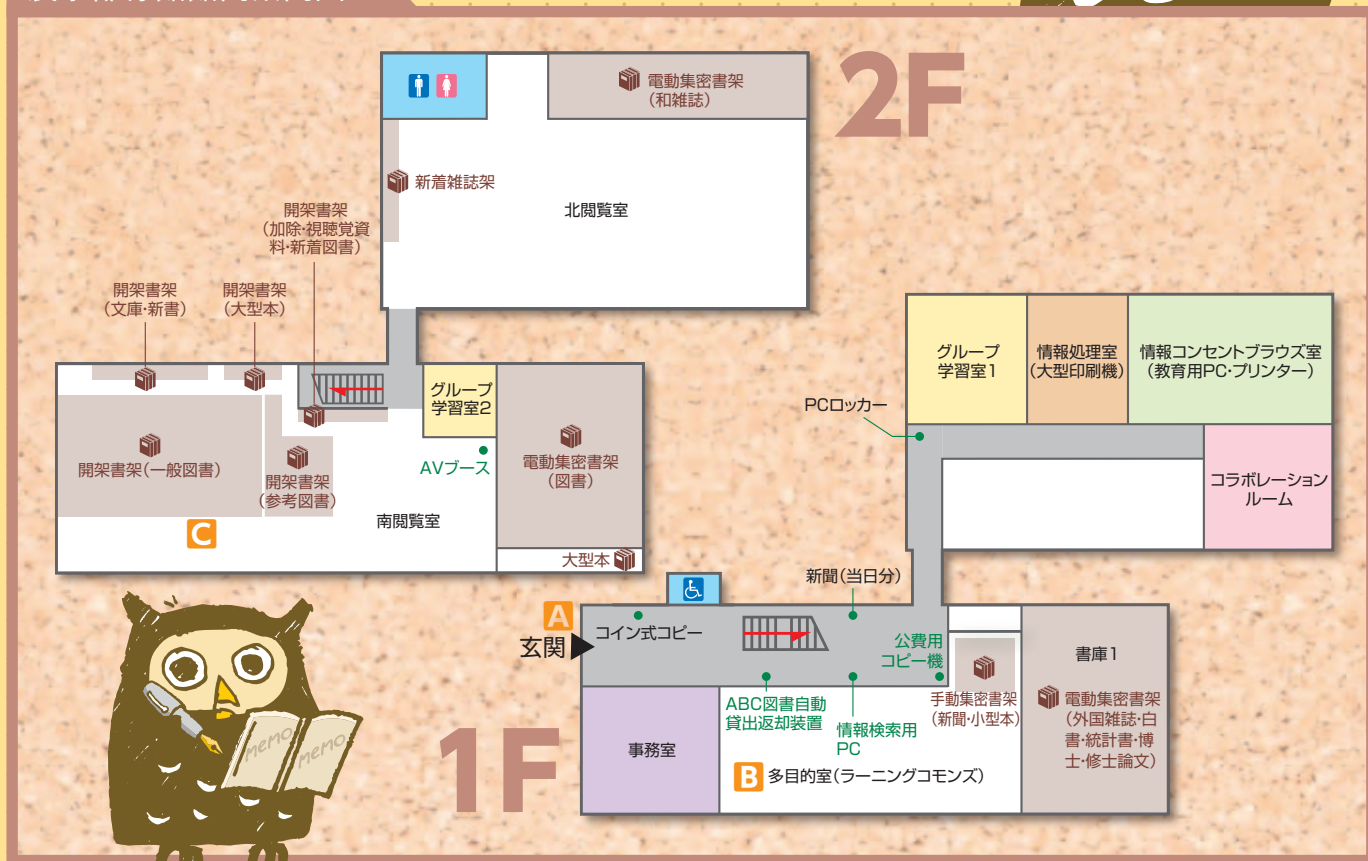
2F

電動集密書架
(和雑誌)

新着雑誌架

北閲覧室

開架書架
(加除・視聴覚資料・新着図書)

開架書架
(文庫・新書)

開架書架
(大型本)

グループ学習室2

開架書架(一般図書)

開架書架
(参考図書)

AVブース

電動集密書架
(図書)

C

南閲覧室

大型本

グループ学習室1

情報処理室
(大型印刷機)

情報コンセントブラウズ室
(教育用PC・プリンター)

PCロッカー

コラボレーションルーム

新聞(当日分)

A

コイン式コピー

玄関

公費用コピー機

書庫1

手動集密書架
(新聞・小型本)

電動集密書架
(外国雑誌・白書・統計書・博士・修士論文)

ABC図書自動貸出返却装置

情報検索用PC

事務室

B 多目的室(ラーニングコモンズ)

1F

memo
memo